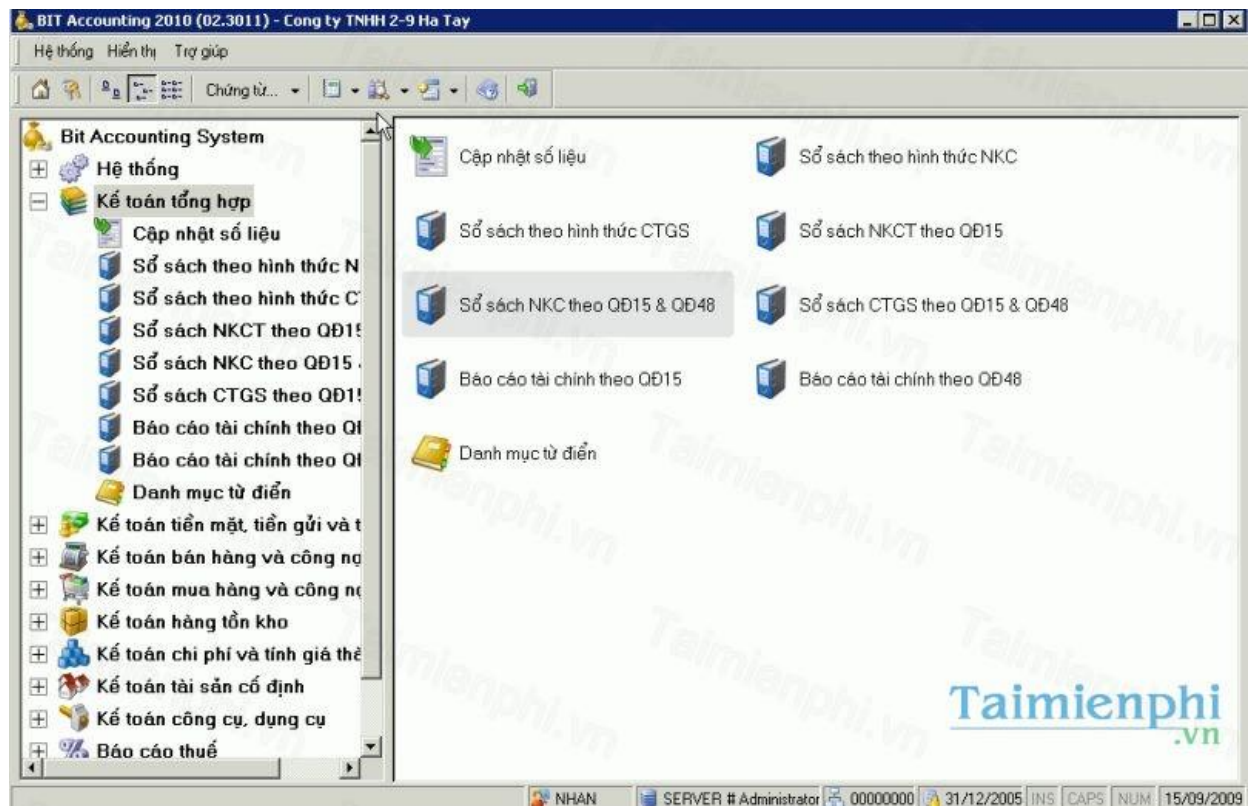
BIT Accounting 2010 (02.3011) - Cong ty TNHH 2-9 Ha Tay

Hệ thống Hiển thị Trợ giúp

Chứng từ...

Bit Accounting System
Hệ thống
Kế toán tổng hợp
Cập nhật số liệu
Sổ sách theo hình thức N
Sổ sách theo hình thức C
Sổ sách NKCT theo QĐ1
Sổ sách NKC theo QĐ15
Sổ sách CTGS theo QĐ1
Báo cáo tài chính theo Q
Báo cáo tài chính theo Q
Danh mục từ điển
Kế toán tiền mặt, tiền gửi và t
Kế toán bán hàng và công nợ
Kế toán mua hàng và công nợ
Kế toán hàng tồn kho
Kế toán chi phí và tính giá th
Kế toán tài sản cố định
Kế toán công cụ, dụng cụ
Báo cáo thuế

Cập nhật số liệu
Sổ sách theo hình thức NKC
Sổ sách theo hình thức CTGS
Sổ sách NKCT theo QĐ15
Sổ sách NKC theo QĐ15 & QĐ48
Sổ sách CTGS theo QĐ15 & QĐ48
Báo cáo tài chính theo QĐ15
Báo cáo tài chính theo QĐ48
Danh mục từ điển

Taimienphi
.vn

NHAN | SERVER # Administrator | 00000000 | 31/12/2005 | INS | CAPS | NUM | 15/09/2009